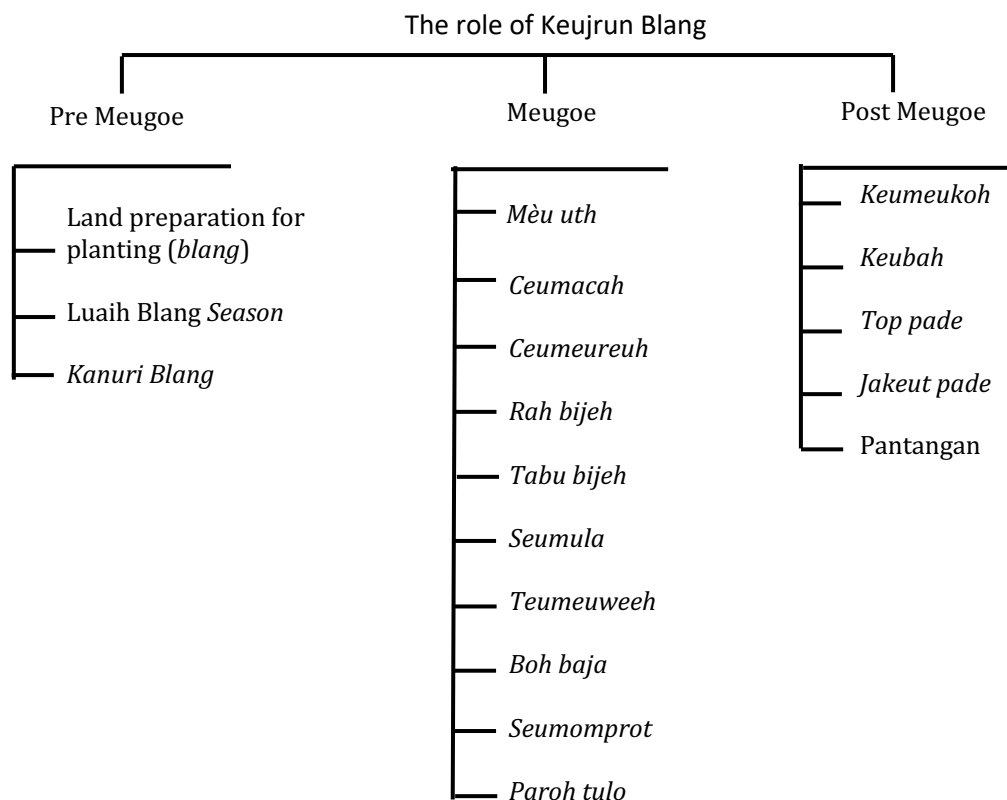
The role of Keujrun Blang

Pre Meugoe

Land preparation for planting (*blang*)

Luaih Blang *Season*

*Kanuri Blang*

Meugoe

*Mèu uth*

*Ceumacah*

*Ceumeureuh*

*Rah bijeh*

*Tabu bijeh*

*Seumula*

*Teumeuweeh*

*Boh baja*

*Seumomprot*

*Paroh tulo*

Post Meugoe

*Keumeukoh*

*Keubah*

*Top pade*

*Jakeut pade*

Pantangan